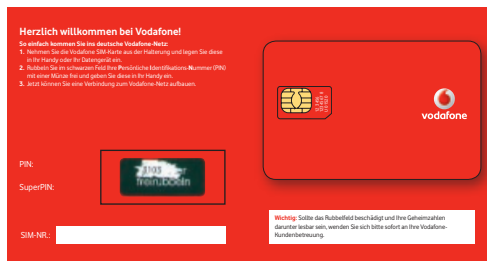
Herzlich willkommen bei Vodafone!

So einfach kommen Sie ins deutsche Vodafone-Netz:
1. Nehmen Sie die Vodafone SIM-Karte aus der Halterung und legen Sie diese in Ihr Handy oder Ihr Datengerät ein.
2. Rubbeln Sie im schwarzen Feld Ihre Persönliche Identifikations-Nummer (PIN) mit einer Münze frei und geben Sie diese in Ihr Handy ein.
3. Jetzt können Sie eine Verbindung zum Vodafone-Netz aufbauen.

PIN:

SuperPIN:

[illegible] freirubbeln

vodafone

SIM-NR.:

Wichtig: Sollte das Rubbelfeld beschädigt und Ihre Geheimzahlen darunter lesbar sein, wenden Sie sich bitte sofort an Ihre Vodafone-Kundenbetreuung.